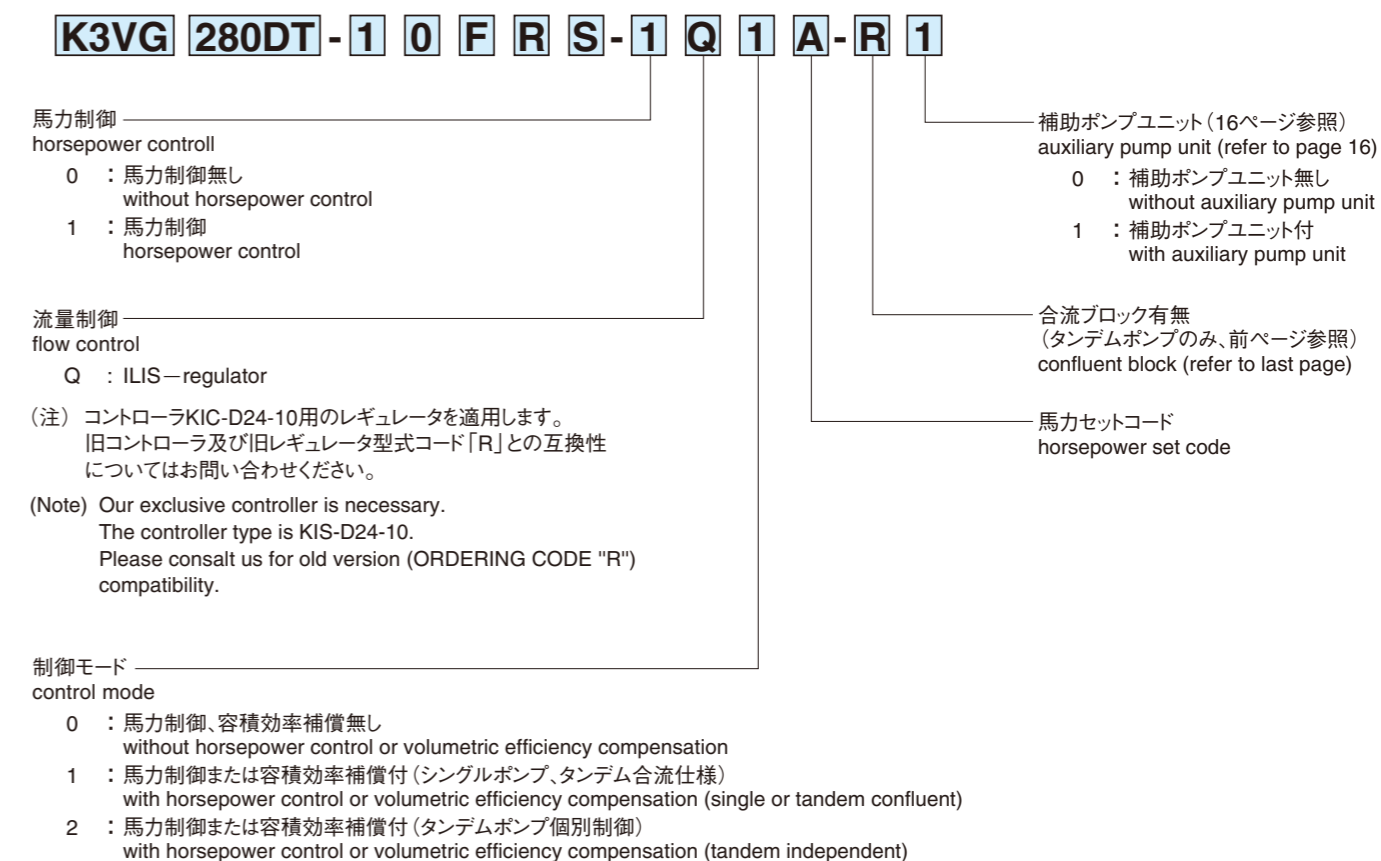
K3VG 280DT - 1 0 F R S - 1 Q 1 A - R 1

馬力制御
horsepower controll
0 ：馬力制御無し
without horsepower control
1 ：馬力制御
horsepower control

流量制御
flow control
Q ：ILIS－regulator

（注）コントローラKIC-D24-10用のレギュレータを適用します。
旧コントローラ及び旧レギュレータ型式コード「R」との互換性についてはお問い合わせください。

(Note) Our exclusive controller is necessary.
The controller type is KIS-D24-10.
Please consalt us for old version (ORDERING CODE "R") compatibility.

制御モード
control mode
0 ：馬力制御、容積効率補償無し
without horsepower control or volumetric efficiency compensation
1 ：馬力制御または容積効率補償付（シングルポンプ、タンデム合流仕様）
with horsepower control or volumetric efficiency compensation (single or tandem confluent)
2 ：馬力制御または容積効率補償付（タンデムポンプ個別制御）
with horsepower control or volumetric efficiency compensation (tandem independent)

補助ポンプユニット（16ページ参照）
auxiliary pump unit (refer to page 16)
0 ：補助ポンプユニット無し
without auxiliary pump unit
1 ：補助ポンプユニット付
with auxiliary pump unit

合流ブロック有無
（タンデムポンプのみ、前ページ参照）
confluent block (refer to last page)

馬力セットコード
horsepower set code